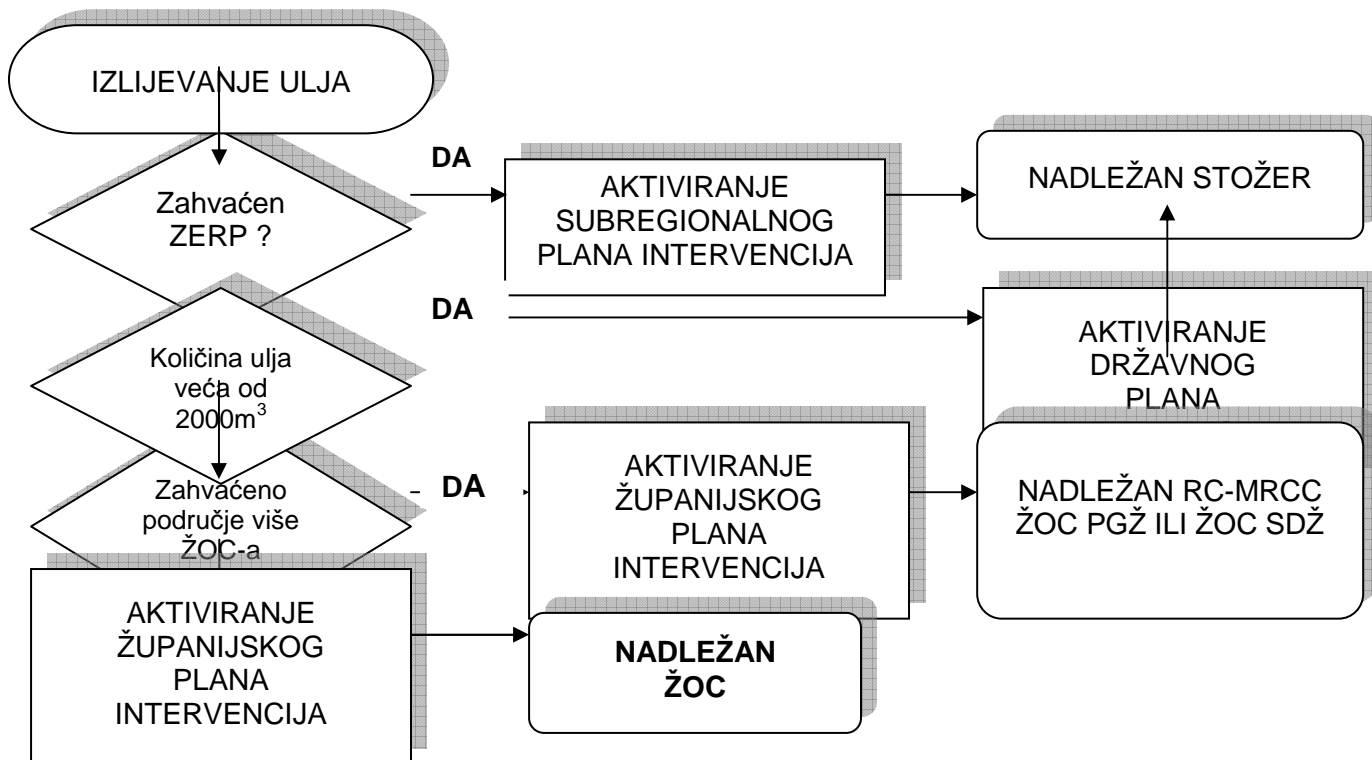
IZLIJEVANJE ULJA

Zahvaćen ZERP ?

DA

AKTIVIRANJE SUBREGIONALNOG PLANA INTERVENCIJA

NADLEŽAN STOŽER

DA

Količina ulja veća od $2000m^3$

AKTIVIRANJE DRŽAVNOG PLANA

Zahvaćeno područje više ŽOC-a

DA

AKTIVIRANJE ŽUPANIJSKOG PLANA INTERVENCIJA

NADLEŽAN RC-MRCC ŽOC PGŽ ILI ŽOC SDŽ

AKTIVIRANJE ŽUPANIJSKOG PLANA INTERVENCIJA

NADLEŽAN ŽOC